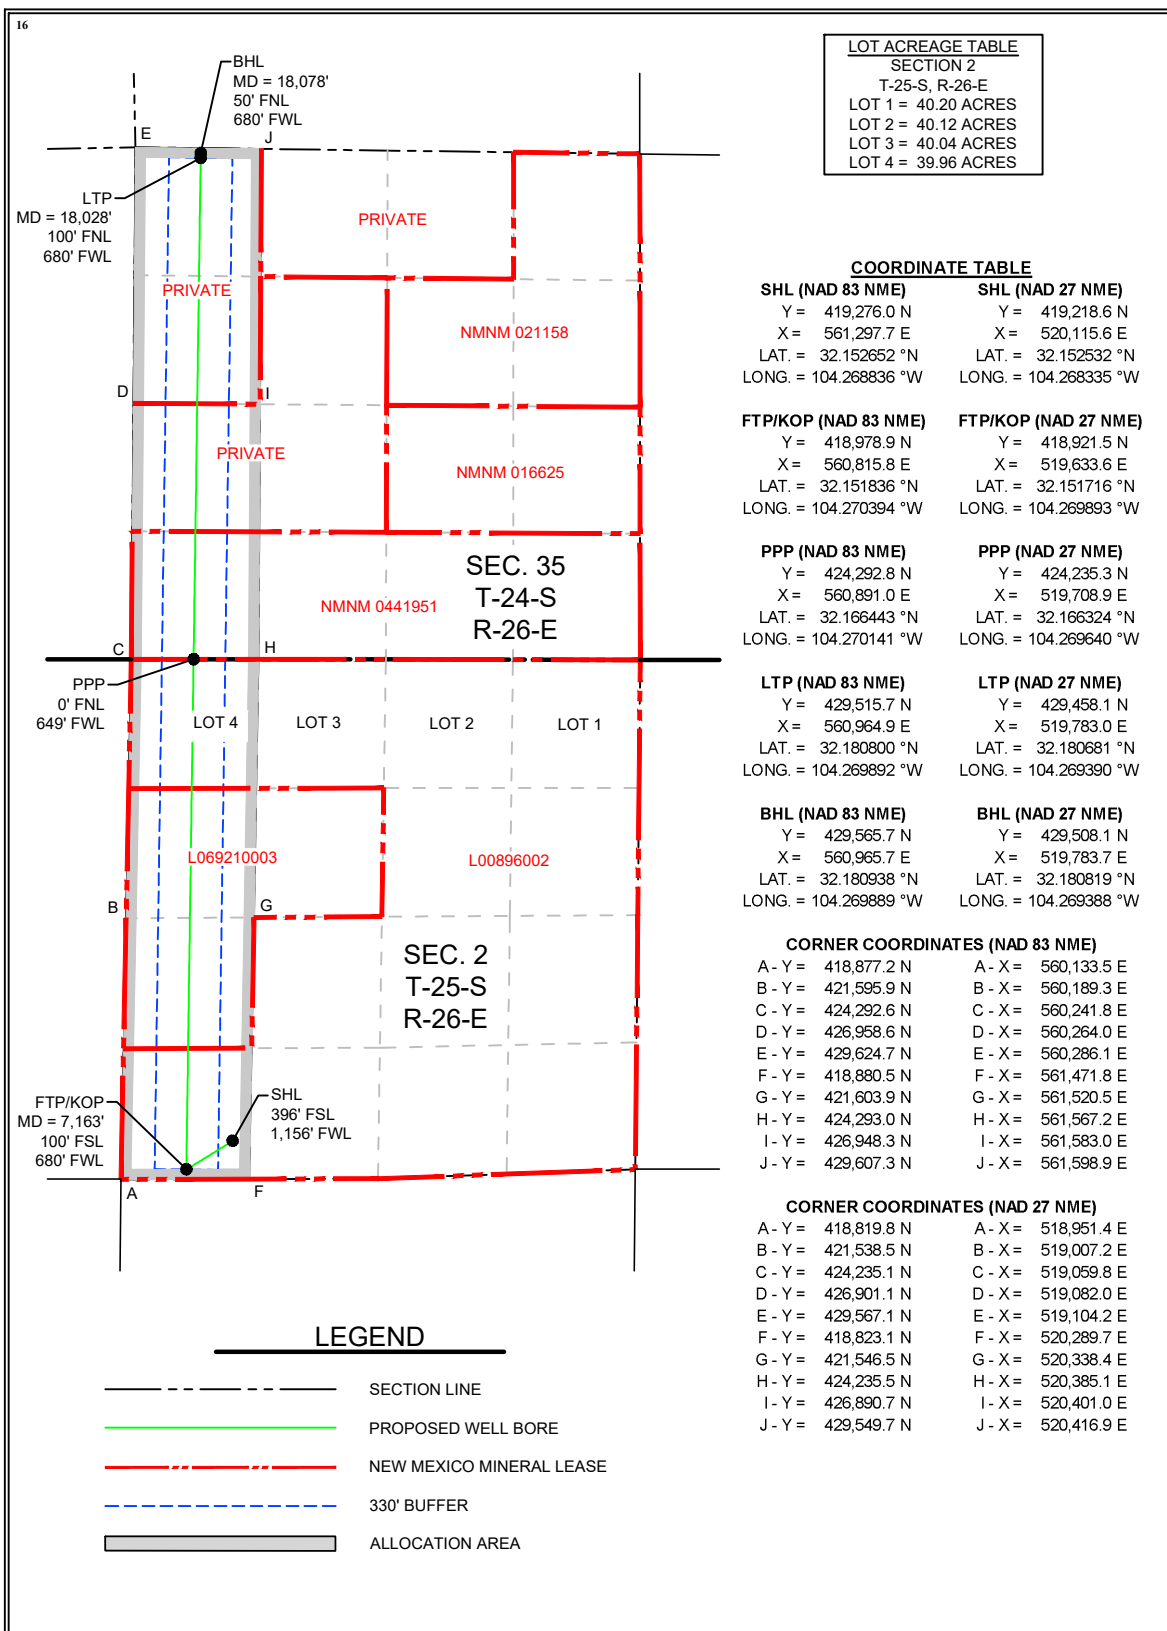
16

BHL
MD = 18,078'
50' FNL
680' FWL

E
J

LTP
MD = 18,028'
100' FNL
680' FWL

PRIVATE

PRIVATE

NMNM 021158

D
I

PRIVATE

NMNM 016625

SEC. 35
T-24-S
R-26-E

NMNM 0441951

C
H

PPP
0' FNL
649' FWL

LOT 4
LOT 3
LOT 2
LOT 1

L069210003

L00896002

B
G

SEC. 2
T-25-S
R-26-E

FTP/KOP
MD = 7,163'
100' FSL
680' FWL

SHL
396' FSL
1,156' FWL

A
F

LOT ACREAGE TABLE
SECTION 2
T-25-S, R-26-E
LOT 1 = 40.20 ACRES
LOT 2 = 40.12 ACRES
LOT 3 = 40.04 ACRES
LOT 4 = 39.96 ACRES

COORDINATE TABLE

| SHL (NAD 83 NME) | SHL (NAD 27 NME) |
|---|---|
| Y = 419,276.0 N | Y = 419,218.6 N |
| X = 561,297.7 E | X = 520,115.6 E |
| LAT. = 32.152652 °N | LAT. = 32.152532 °N |
| LONG. = 104.268836 °W | LONG. = 104.268335 °W |

| FTP/KOP (NAD 83 NME) | FTP/KOP (NAD 27 NME) |
|---|---|
| Y = 418,978.9 N | Y = 418,921.5 N |
| X = 560,815.8 E | X = 519,633.6 E |
| LAT. = 32.151836 °N | LAT. = 32.151716 °N |
| LONG. = 104.270394 °W | LONG. = 104.269893 °W |

| PPP (NAD 83 NME) | PPP (NAD 27 NME) |
|---|---|
| Y = 424,292.8 N | Y = 424,235.3 N |
| X = 560,891.0 E | X = 519,708.9 E |
| LAT. = 32.166443 °N | LAT. = 32.166324 °N |
| LONG. = 104.270141 °W | LONG. = 104.269640 °W |

| LTP (NAD 83 NME) | LTP (NAD 27 NME) |
|---|---|
| Y = 429,515.7 N | Y = 429,458.1 N |
| X = 560,964.9 E | X = 519,783.0 E |
| LAT. = 32.180800 °N | LAT. = 32.180681 °N |
| LONG. = 104.269892 °W | LONG. = 104.269390 °W |

| BHL (NAD 83 NME) | BHL (NAD 27 NME) |
|---|---|
| Y = 429,565.7 N | Y = 429,508.1 N |
| X = 560,965.7 E | X = 519,783.7 E |
| LAT. = 32.180938 °N | LAT. = 32.180819 °N |
| LONG. = 104.269889 °W | LONG. = 104.269388 °W |

CORNER COORDINATES (NAD 83 NME)

| | |
|---|---|
| A - Y = 418,877.2 N | A - X = 560,133.5 E |
| B - Y = 421,595.9 N | B - X = 560,189.3 E |
| C - Y = 424,292.6 N | C - X = 560,241.8 E |
| D - Y = 426,958.6 N | D - X = 560,264.0 E |
| E - Y = 429,624.7 N | E - X = 560,286.1 E |
| F - Y = 418,880.5 N | F - X = 561,471.8 E |
| G - Y = 421,603.9 N | G - X = 561,520.5 E |
| H - Y = 424,293.0 N | H - X = 561,567.2 E |
| I - Y = 426,948.3 N | I - X = 561,583.0 E |
| J - Y = 429,607.3 N | J - X = 561,598.9 E |

CORNER COORDINATES (NAD 27 NME)

| | |
|---|---|
| A - Y = 418,819.8 N | A - X = 518,951.4 E |
| B - Y = 421,538.5 N | B - X = 519,007.2 E |
| C - Y = 424,235.1 N | C - X = 519,059.8 E |
| D - Y = 426,901.1 N | D - X = 519,082.0 E |
| E - Y = 429,567.1 N | E - X = 519,104.2 E |
| F - Y = 418,823.1 N | F - X = 520,289.7 E |
| G - Y = 421,546.5 N | G - X = 520,338.4 E |
| H - Y = 424,235.5 N | H - X = 520,385.1 E |
| I - Y = 426,890.7 N | I - X = 520,401.0 E |
| J - Y = 429,549.7 N | J - X = 520,416.9 E |

LEGEND
SECTION LINE
PROPOSED WELL BORE
NEW MEXICO MINERAL LEASE
330' BUFFER
ALLOCATION AREA